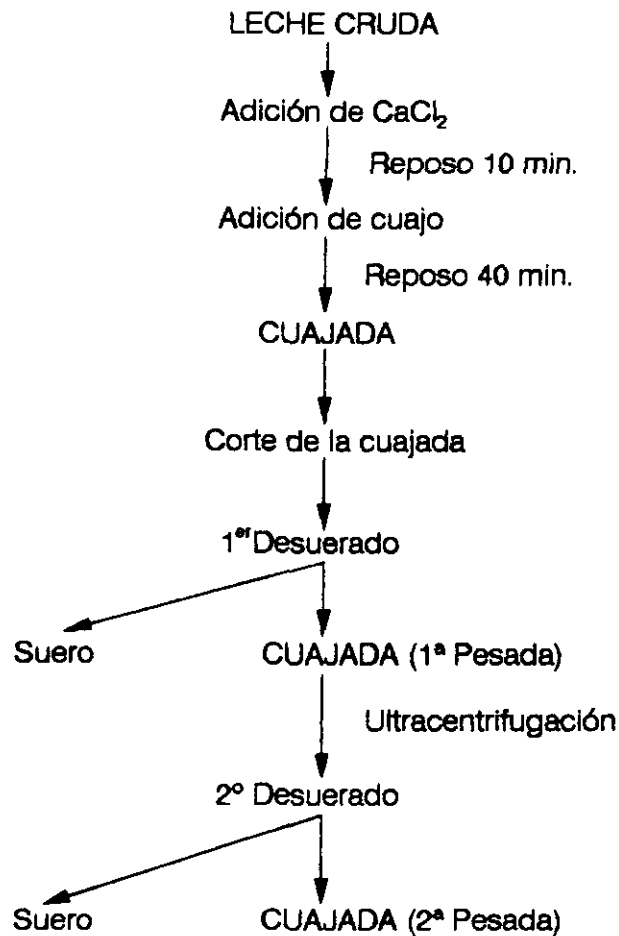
LECHE CRUDA

Adición de $CaCl_2$

Reposo 10 min.

Adición de cuajo

Reposo 40 min.

CUAJADA

Corte de la cuajada

1$^{er}$ Desuerado

Suero

CUAJADA (1ª Pesada)

Ultracentrifugación

2º Desuerado

Suero

CUAJADA (2ª Pesada)